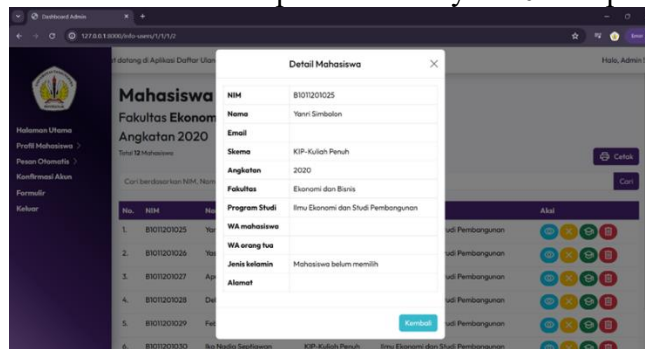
Dashboard Admin

127.0.0.1:8000/info-users/1/1/1/2

t datang di Aplikasi Daftar Ulan

Halo, Admin

Mahasiswa

Fakultas Ekonom

Angkatan 2020

Total 12 Mahasiswa

Halaman Utama

Profil Mahasiswa

Pesan Otomatis

Konfirmasi Akun

Formulir

Keluar

Cari berdasarkan NIM, Nom

Cetak

Cari

Detail Mahasiswa

| NIM | B1011201025 |
|---|---|
| Nama | Yanri Simbolon |
| Email | |
| Skema | KIP-Kuliah Penuh |
| Angkatan | 2020 |
| Fakultas | Ekonomi dan Bisnis |
| Program Studi | Ilmu Ekonomi dan Studi Pembangunan |
| WA mahasiswa | |
| WA orang tua | |
| Jenis kelamin | Mahasiswa belum memilih |
| Alamat | |

Kembali

| No. | NIM | Na | | | Aksi |
|---|---|---|---|---|---|
| 1. | B1011201025 | Ya | | udi Pembangunan | |
| 2. | B1011201026 | Ya | | udi Pembangunan | |
| 3. | B1011201027 | Ap | | udi Pembangunan | |
| 4. | B1011201028 | De | | udi Pembangunan | |
| 5. | B1011201029 | Fe | | udi Pembangunan | |
| 6. | B1011201030 | Ika Nadia Septiawan | KIP-Kuliah Penuh | Ilmu Ekonomi dan Studi Pembangunan | |